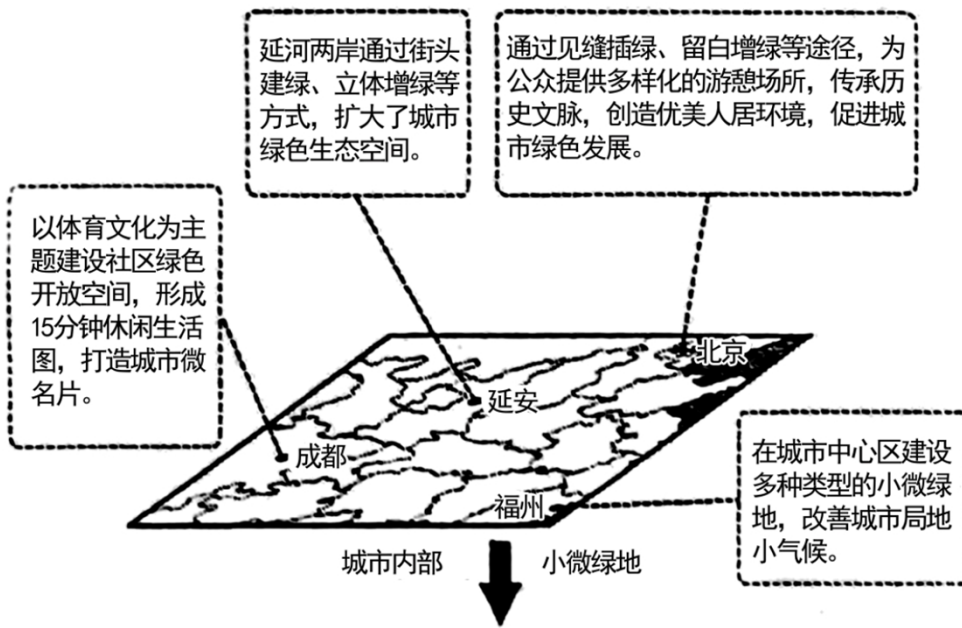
延河两岸通过街头建绿、立体增绿等方式，扩大了城市绿色生态空间。

通过见缝插绿、留白增绿等途径，为公众提供多样化的游憩场所，传承历史文脉，创造优美人居环境，促进城市绿色发展。

以体育文化为主题建设社区绿色开放空间，形成15分钟休闲生活图，打造城市微名片。

北京

延安

成都

福州

在城市中心区建设多种类型的小微绿地，改善城市局地小气候。

城市内部

小微绿地